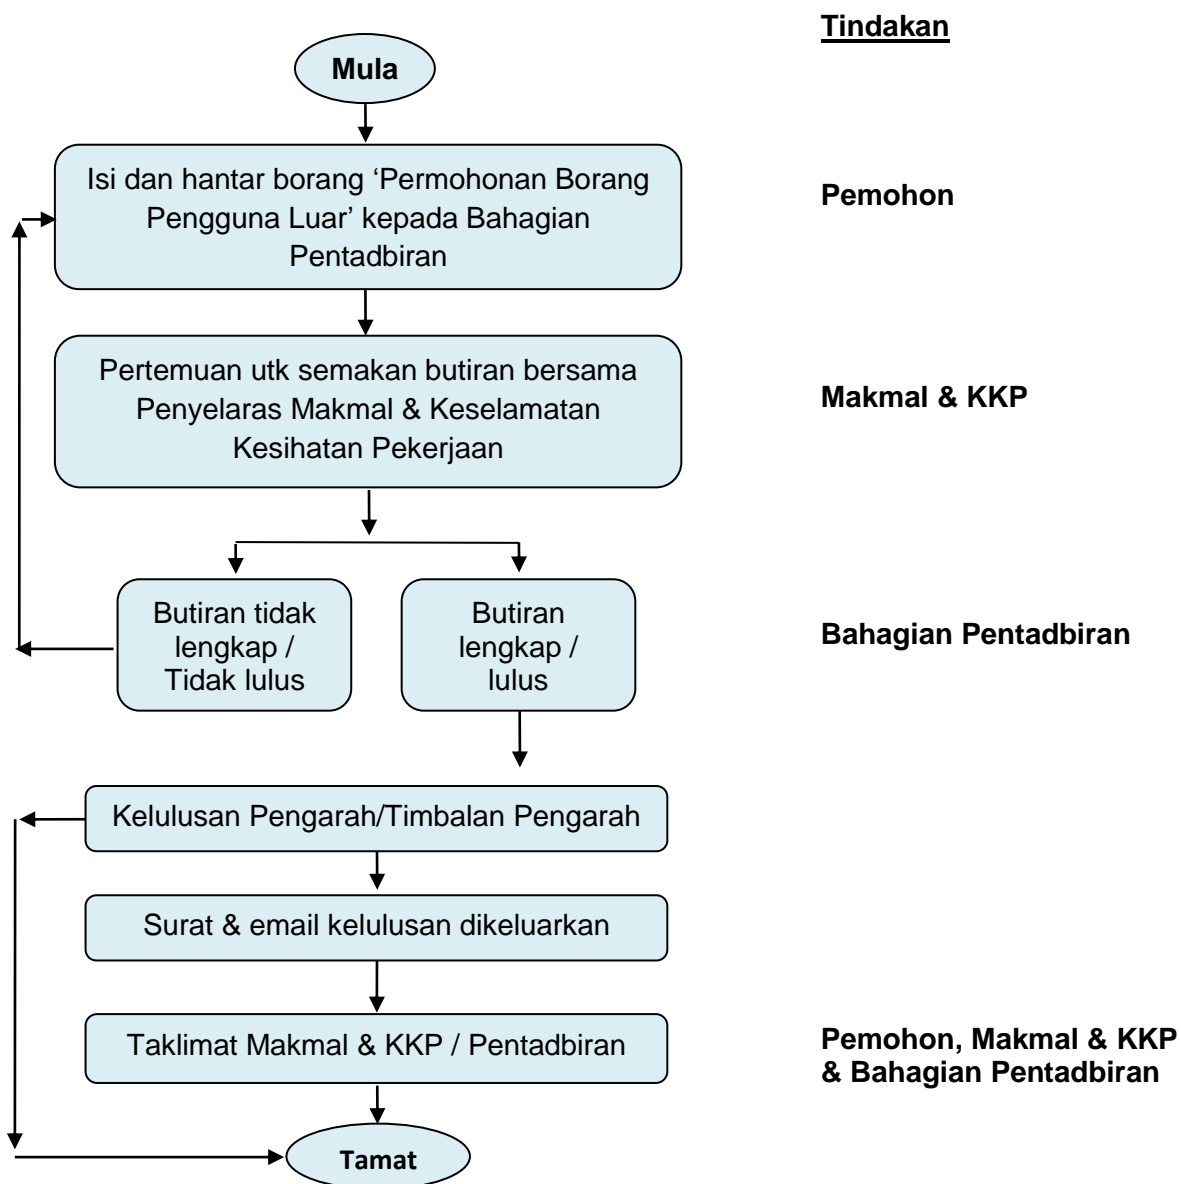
Tindakan

Mula

Isi dan hantar borang 'Permohonan Borang Pengguna Luar' kepada Bahagian Pentadbiran

Pemohon

Pertemuan utk semakan butiran bersama Penyelaras Makmal & Keselamatan Kesihatan Pekerjaan

Makmal & KKP

Butiran tidak lengkap / Tidak lulus

Butiran lengkap / lulus

Bahagian Pentadbiran

Kelulusan Pengarah/Timbalan Pengarah

Surat & email kelulusan dikeluarkan

Taklimat Makmal & KKP / Pentadbiran

Pemohon, Makmal & KKP & Bahagian Pentadbiran

Tamat